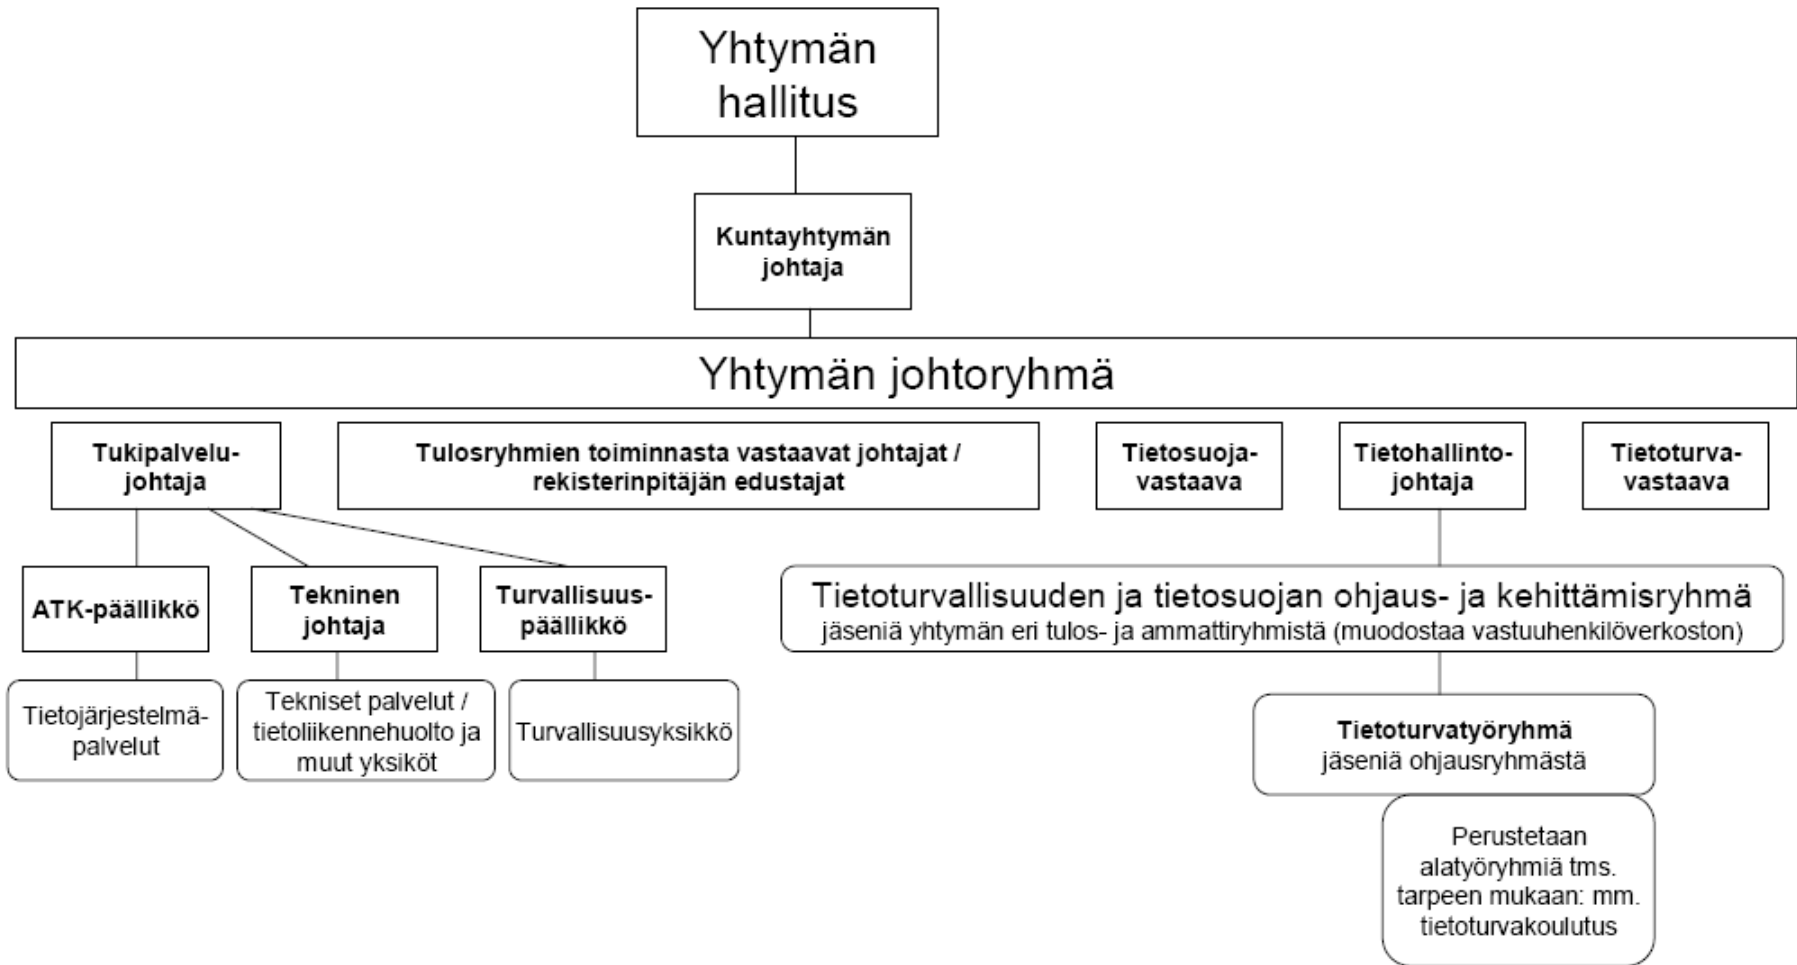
Yhtymän hallitus

Kuntayhtymän johtaja

Yhtymän johtoryhmä

Tukipalvelujohtaja

Tulosryhmien toiminnasta vastaavat johtajat / rekisterinpitäjän edustajat

Tietosuojavastaava

Tietohallintojohtaja

Tietoturvavastaava

ATK-päällikkö

Tekninen johtaja

Turvallisuuspäällikkö

Tietojärjestelmäpalvelut

Tekniset palvelut / tietoliikennehuolto ja muut yksiköt

Turvallisuusyksikkö

Tietoturvallisuuden ja tietosuojan ohjaus- ja kehittämisryhmä
jäseniä yhtymän eri tulos- ja ammattiryhmistä (muodostaa vastuuhenkilöverkoston)

Tietoturvatyöryhmä
jäseniä ohjausryhmästä

Perustetaan alatyöryhmiä tms. tarpeen mukaan: mm. tietoturvakoulutus